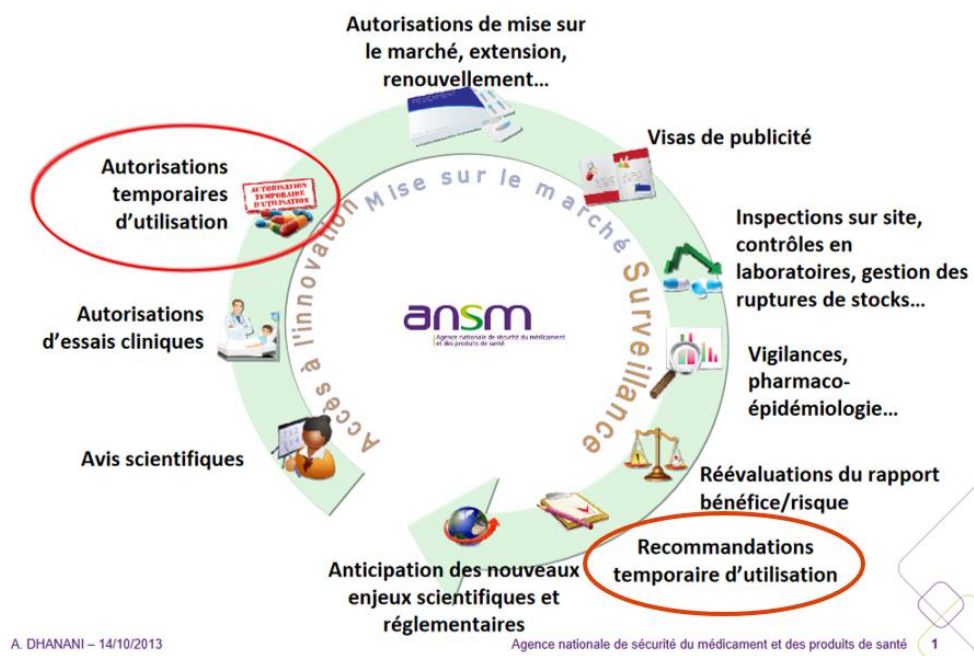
Autorisations de mise sur le marché, extension, renouvellement…

Visas de publicité

Inspections sur site, contrôles en laboratoires, gestion des ruptures de stocks…

Vigilances, pharmaco-épidémiologie…

Réévaluations du rapport bénéfice/risque

Recommandations temporaire d'utilisation

Anticipation des nouveaux enjeux scientifiques et réglementaires

Avis scientifiques

Autorisations d'essais cliniques

Autorisations temporaires d'utilisation

AUTORISATION TEMPORAIRE D'UTILISATION

Mise sur le marché

Surveillance

Accès à l'innovation

ansm
Agence nationale de sécurité du médicament et des produits de santé

A. DHANANI – 14/10/2013

Agence nationale de sécurité du médicament et des produits de santé

1